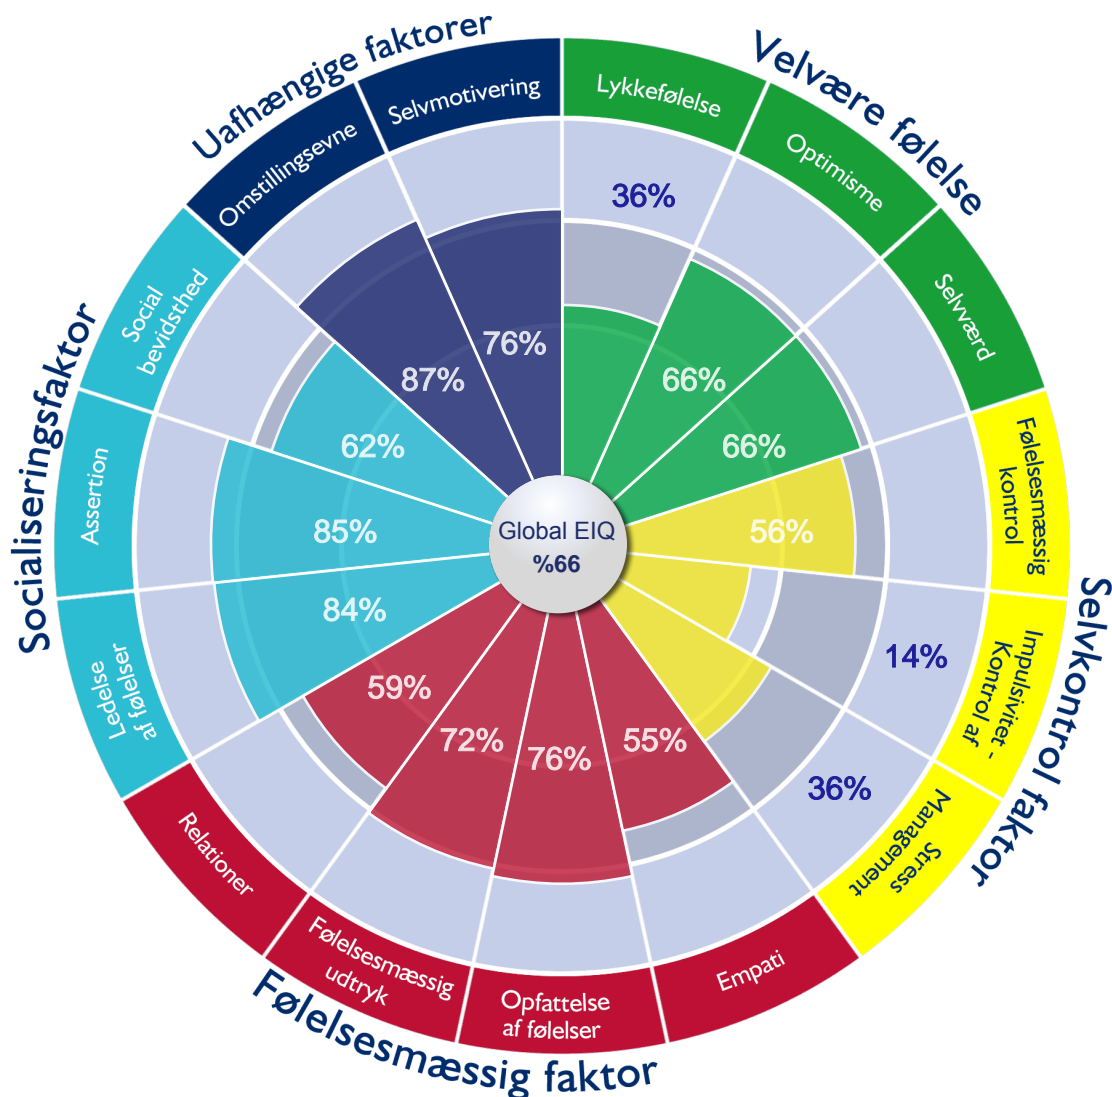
Uafhængige faktorer

Velvære følelse

Selvkontrol faktor

Følelsesmæssig faktor

Socialiseringsfaktor

Omstillingsevne

Selvmotivering

Lykkefølelse

Optimisme

Selværd

Følelsesmæssig kontrol

Impulsivitet - Kontrol af

Stress Management

Empati

Opfattelse af følelser

Følelsesmæssig udtryk

Relationer

Ledelse af følelser

Assertion

Social bevidsthed

36%

76%

87%

66%

66%

62%

85%

56%

Global EIQ

%66

84%

14%

59%

72%

76%

55%

36%